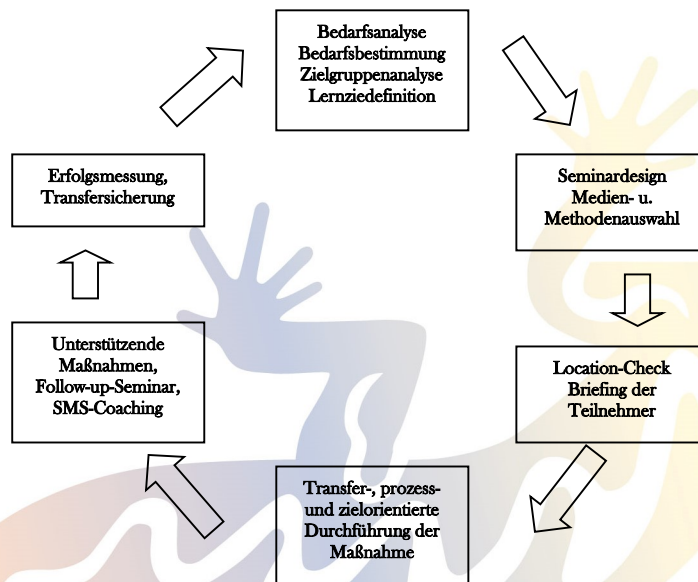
Bedarfsanalyse
Bedarfsbestimmung
Zielgruppenanalyse
Lernziedefinition

Seminardesign
Medien- u.
Methodenauswahl

Location-Check
Briefing der
Teilnehmer

Transfer-, prozess- und zielorientierte Durchführung der Maßnahme

Unterstützende Maßnahmen, Follow-up-Seminar, SMS-Coaching

Erfolgsmessung, Transfersicherung